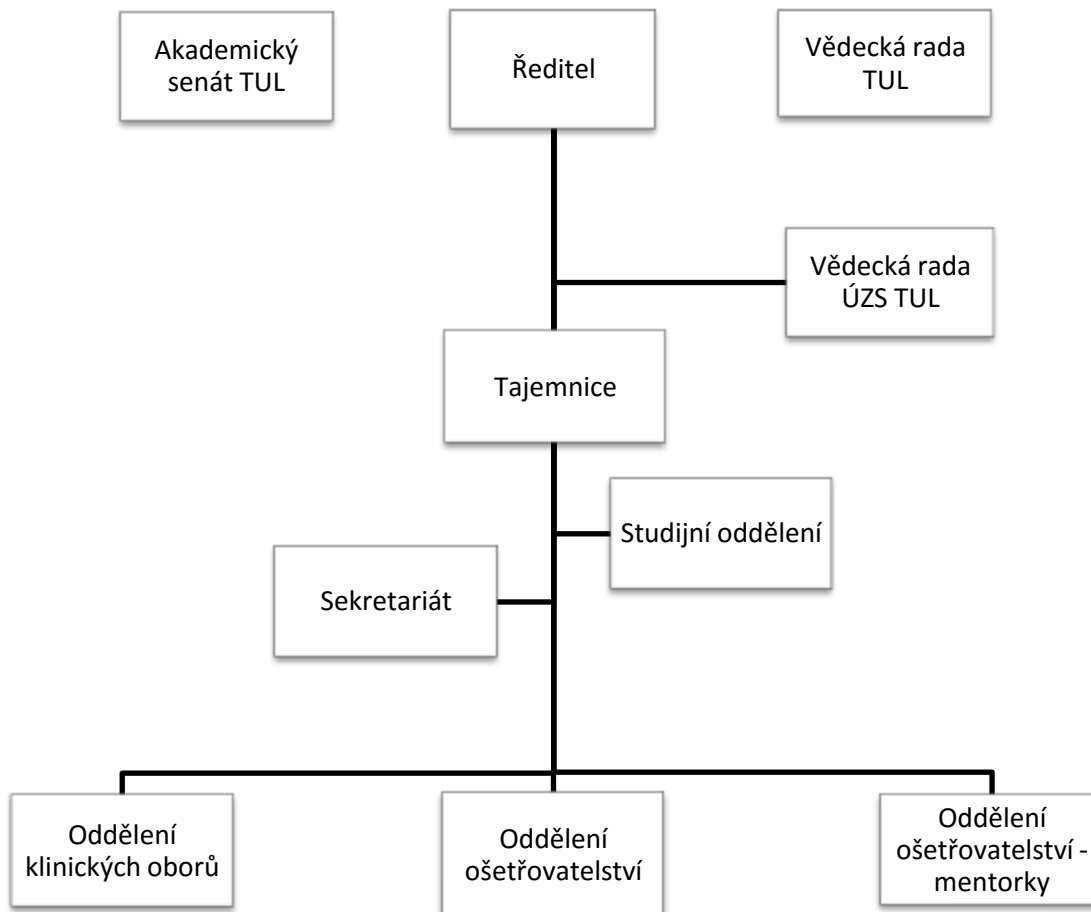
Akademický senát TUL

Ředitel

Vědecká rada TUL

Vědecká rada ÚZS TUL

Tajemnice

Studijní oddělení

Sekretariát

Oddělení klinických oborů

Oddělení ošetřovatelství

Oddělení ošetřovatelství - mentorky